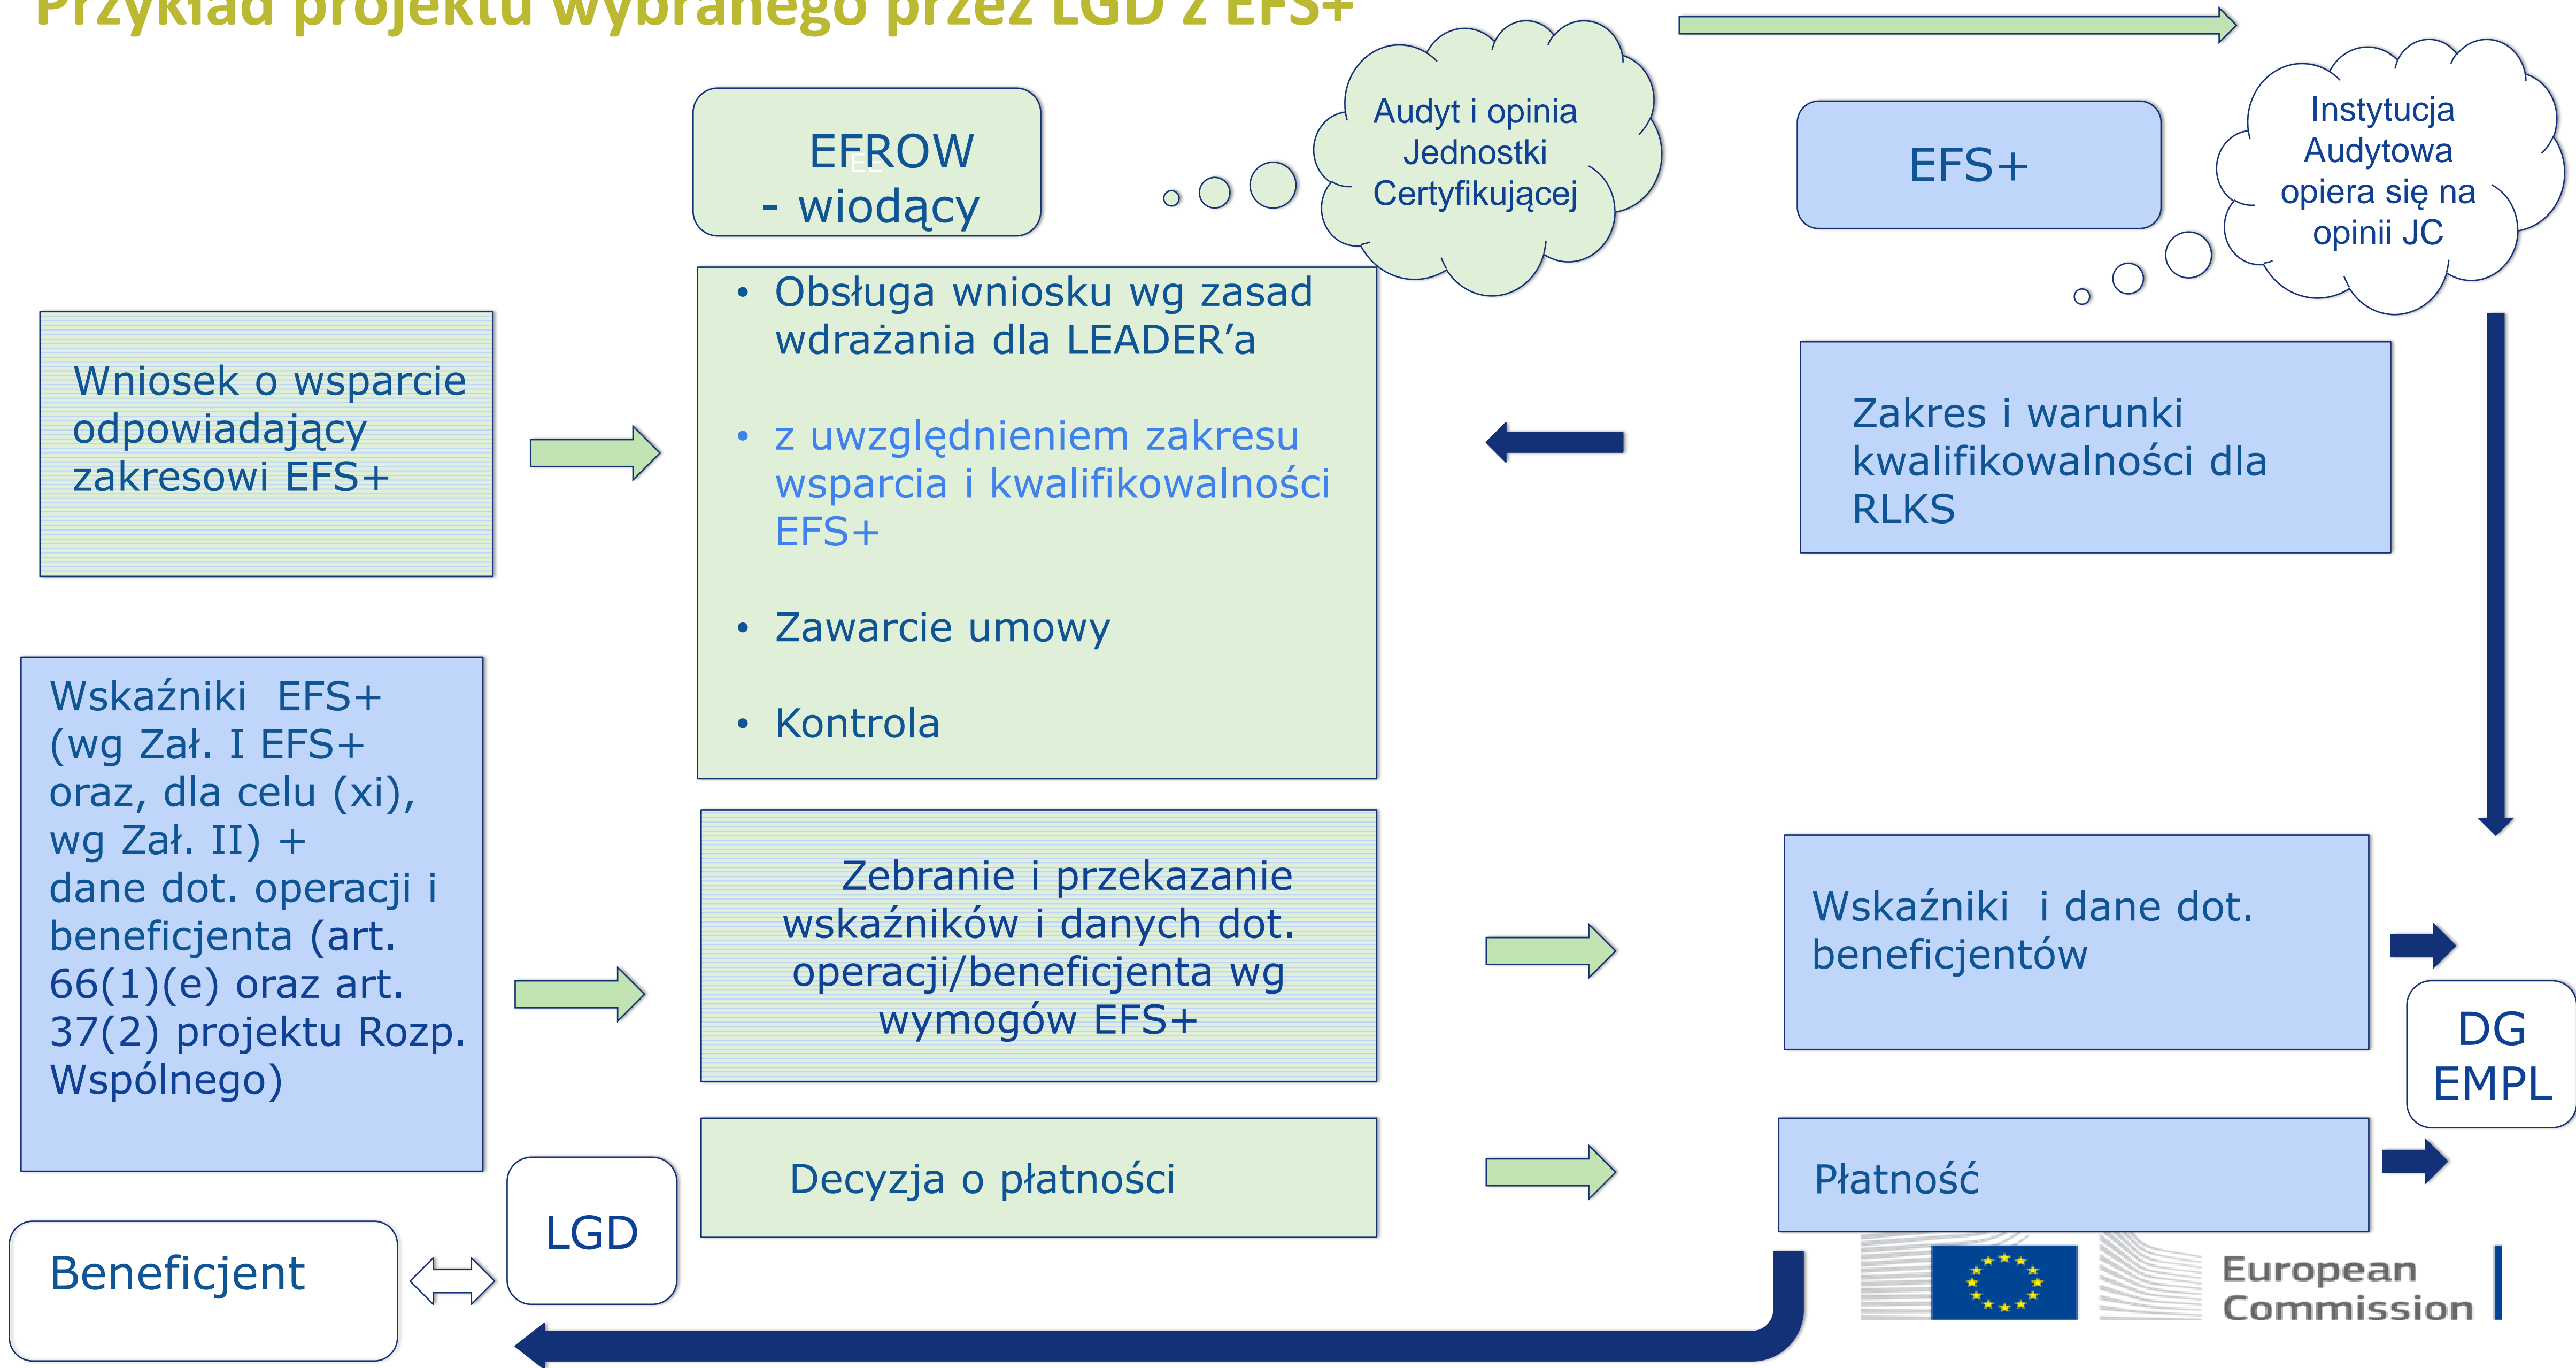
Przykład projektu wybranego przez LGD z EFS+

EFROW - wiodący

Audyt i opinia Jednostki Certyfikującej

EFS+

Instytucja Audytowa opiera się na opinii JC

Wniosek o wsparcie odpowiadający zakresowi EFS+

• Obsługa wniosku wg zasad wdrażania dla LEADER'a

• z uwzględnieniem zakresu wsparcia i kwalifikowalności EFS+

• Zawarcie umowy

• Kontrola

Zakres i warunki kwalifikowalności dla RLKS

Wskaźniki EFS+ (wg Zał. I EFS+ oraz, dla celu (xi), wg Zał. II) + dane dot. operacji i beneficjenta (art. 66(1)(e) oraz art. 37(2) projektu Rozp. Wspólnego)

Zebranie i przekazanie wskaźników i danych dot. operacji/beneficjenta wg wymogów EFS+

Wskaźniki i dane dot. beneficjentów

DG EMPL

Decyzja o płatności

Płatność

LGD

Beneficjent

European Commission